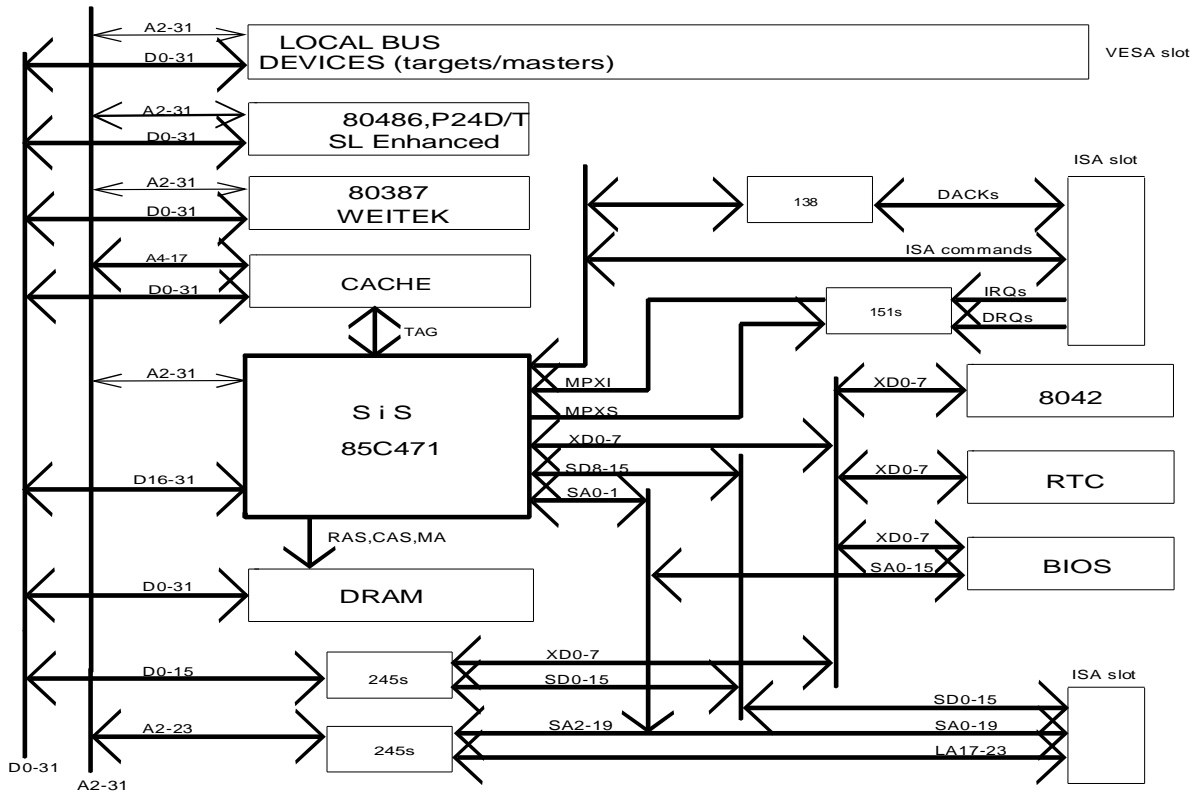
A2-31
D0-31
LOCAL BUS DEVICES (targets/masters)
VESA slot
A2-31
D0-31
80486,P24D/T SL Enhanced
ISA slot
A2-31
D0-31
80387 WEITEK
138
DACKs
ISA commands
A4-17
D0-31
CACHE
151s
IRQs
DRQs
TAG
A2-31
MPXI
MPXS
S i S
85C471
XD0-7
8042
XD0-7
SD8-15
XD0-7
RTC
D16-31
SA0-1
RAS,CAS,MA
XD0-7
SA0-15
BIOS
D0-31
DRAM
D0-15
245s
XD0-7
SD0-15
ISA slot
SD0-15
SA2-19
SA0-19
A2-23
245s
LA17-23
D0-31
A2-31